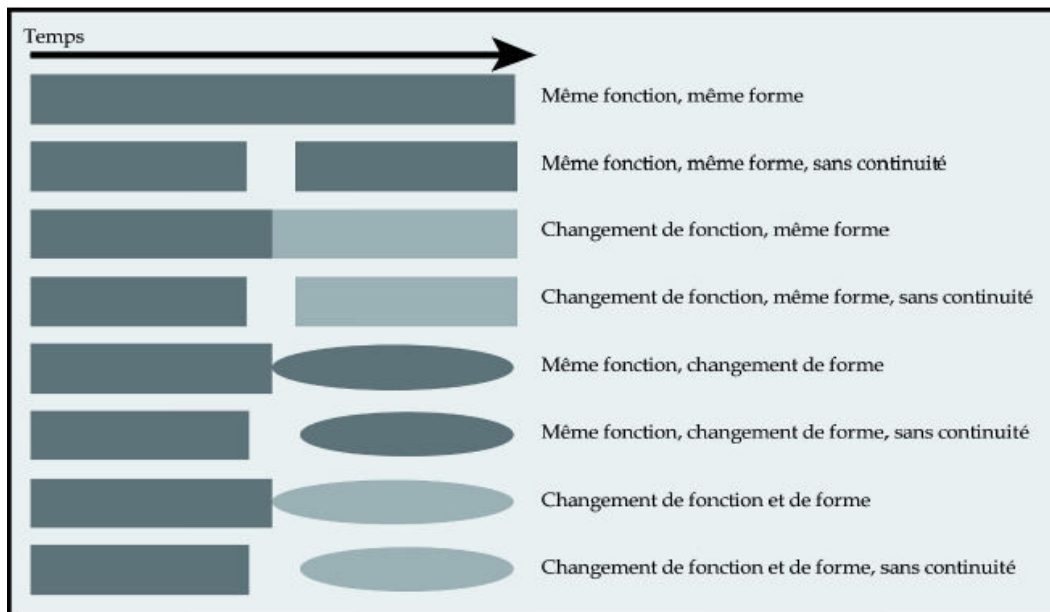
Temps

Même fonction, même forme

Même fonction, même forme, sans continuité

Changement de fonction, même forme

Changement de fonction, même forme, sans continuité

Même fonction, changement de forme

Même fonction, changement de forme, sans continuité

Changement de fonction et de forme

Changement de fonction et de forme, sans continuité